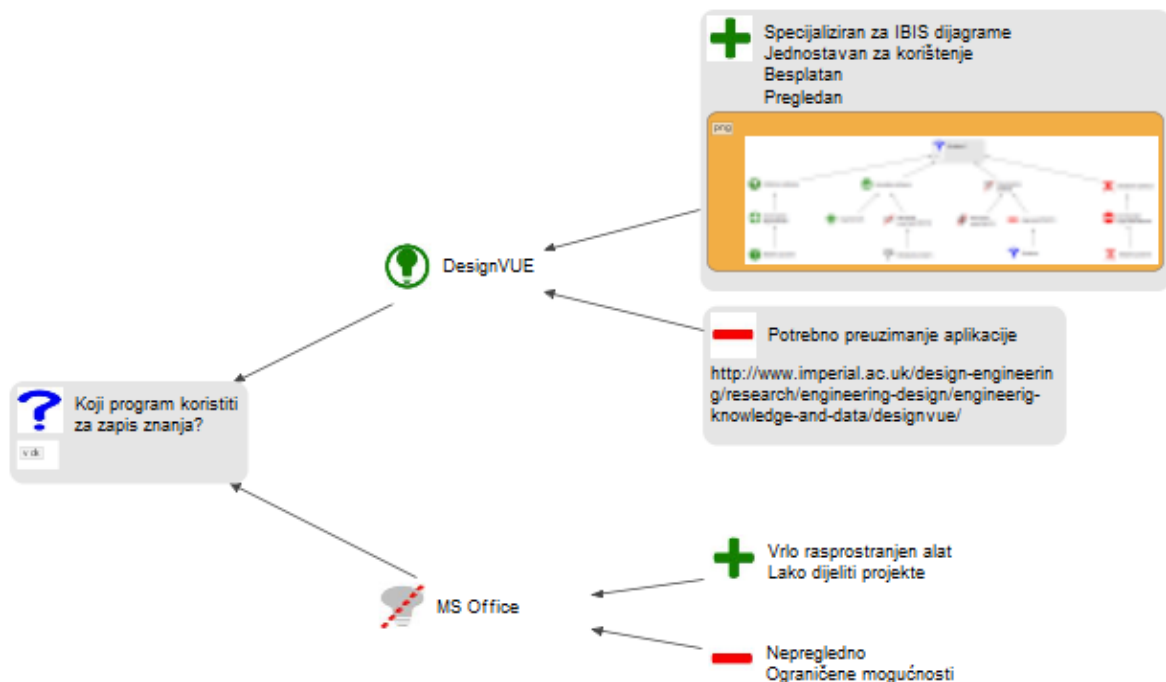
Specijaliziran za IBIS dijagrame
Jednostavan za korištenje
Besplatan
Pregledan

png

DesignVUE

Potrebno preuzimanje aplikacije

http://www.imperial.ac.uk/design-engineering/research/engineering-design/engineerig-knowledge-and-data/designvue/

Koji program koristiti za zapis znanja?

v.dk

MS Office

Vrlo rasprostranjen alat
Lako dijeliti projekte

Nepregledno
Ograničene mogućnosti